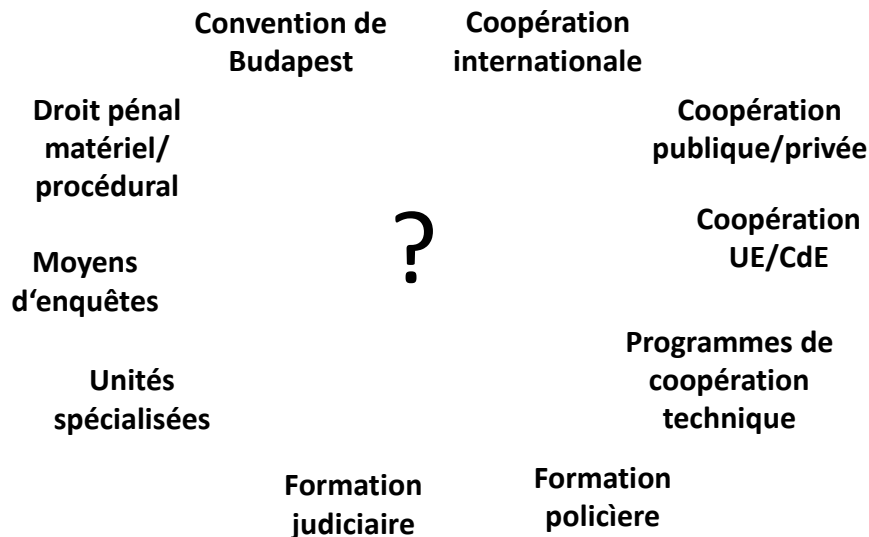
Convention de Budapest

Coopération internationale

Droit pénal matériel/ procédural

Coopération publique/privée

?

Coopération UE/CdE

Moyens d'enquêtes

Programmes de coopération technique

Unités spécialisées

Formation judiciaire

Formation policìere